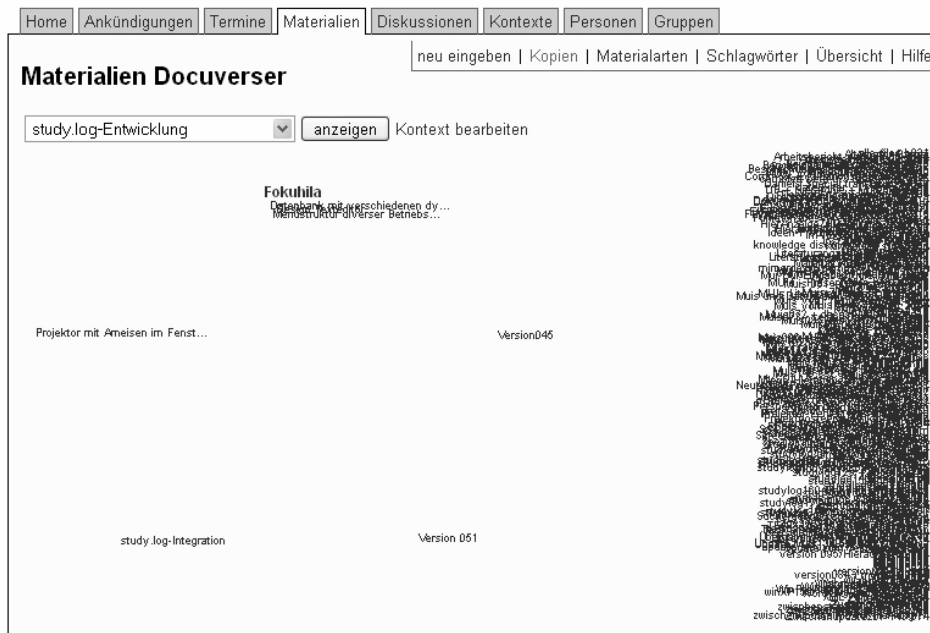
Home | Ankündigungen | Termine | Materialien | Diskussionen | Kontexte | Personen | Gruppen

neu eingeben | Kopien | Materialarten | Schlagwörter | Übersicht | Hilfe

Materialien Docuverser

study.log-Entwicklung

anzeigen

Kontext bearbeiten

Fokuhila

Datenbank mit verschiedenen dy...

Menüstruktur diverser Betriebs...

Projektor mit Ameisen im Fenst...

Version045

study.log-Integration

Version 051

knowledge dis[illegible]

Ideen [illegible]

studylog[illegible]

version 0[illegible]

zwisch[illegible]

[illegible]